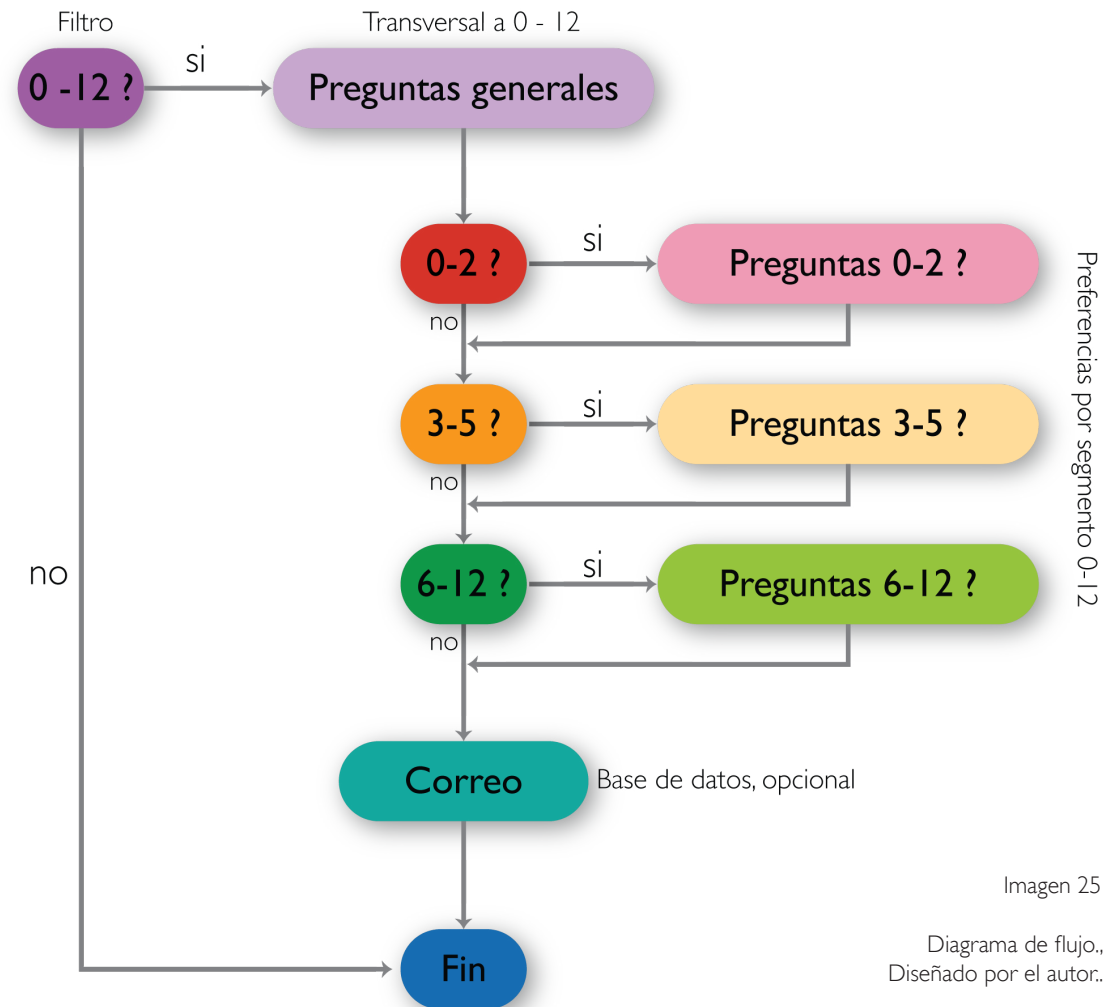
Filtro

Transversal a 0 - 12

0 -12 ?

si

Preguntas generales

0-2 ?

si

Preguntas 0-2 ?

no

3-5 ?

si

Preguntas 3-5 ?

no

6-12 ?

si

Preguntas 6-12 ?

no

no

Preferencias por segmento 0-12

Correo

Base de datos, opcional

Fin

Imagen 25

Diagrama de flujo.,
Diseñado por el autor..